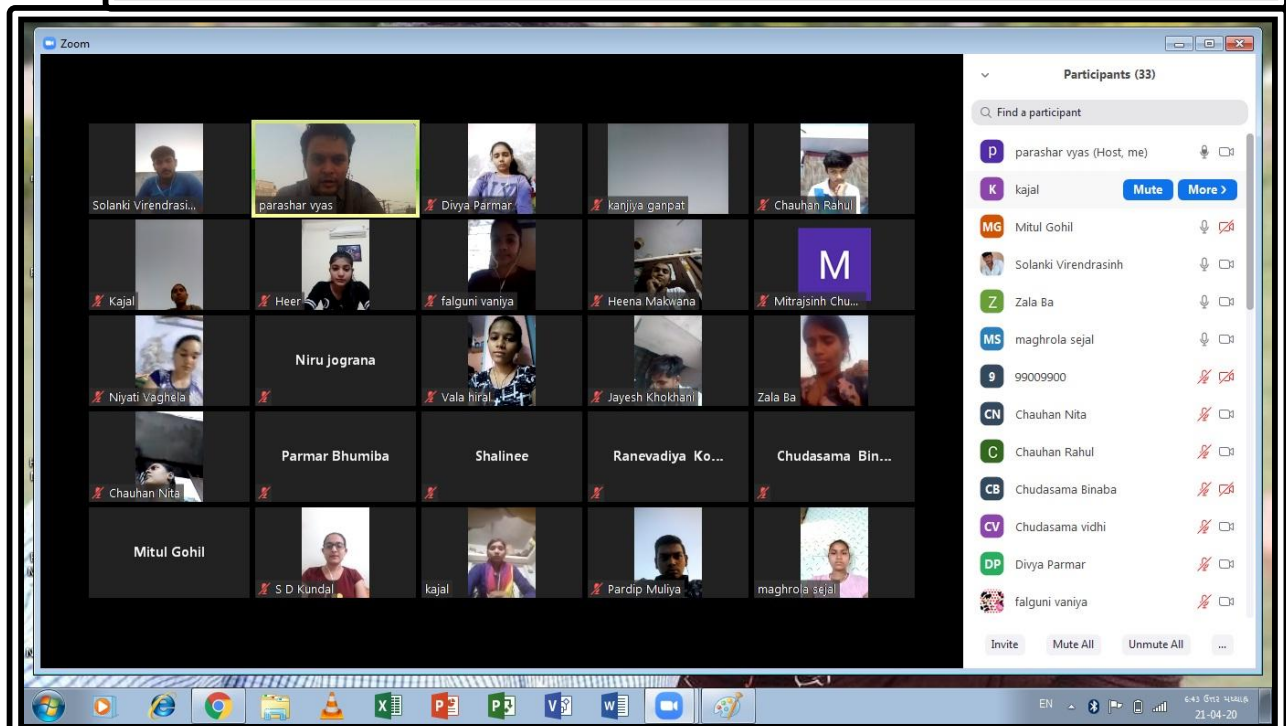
Zoom

Solanki Virendrasi...
parashar vyas
Divya Parmar
kanjiya ganpat
Chauhan Rahul
Kajal
Heer
falguni vaniya
Heena Makwana
M
Mitrajsinh Chu...
Niru jograna
Niyati Vaghela
Vala hiral
Jayesh Khokhani
Zala Ba
Parmar Bhumiba
Shalinee
Ranevadiya Ko...
Chudasama Bin...
Chauhan Nita
Mitul Gohil
S D Kundal
kajal
Pardip Muliya
maghrola sejal

Participants (33)
Find a participant
P parashar vyas (Host, me)
K kajal Mute More >
MG Mitul Gohil
Solanki Virendrasinh
Z Zala Ba
MS maghrola sejal
9 99009900
CN Chauhan Nita
C Chauhan Rahul
CB Chudasama Binaba
CV Chudasama vidhi
DP Divya Parmar
falguni vaniya
Invite Mute All Unmute All ...

EN
6:43 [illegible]
21-04-20